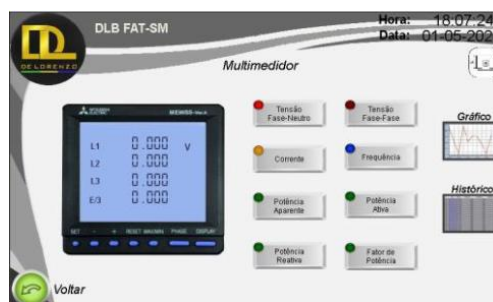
DL
DE LORENZO
DLB FAT-SM
Hora: 18:07:24
Data: 01-05-202
Multimedidor
MITSUBISHI ELECTRIC
ME96SS
L1 0.000 V
L2 0.000
L3 0.000
E/3 0.000
SET - + RESET MAX/MIN PHASE DISPLAY
Tensão Fase-Neutro
Tensão Fase-Fase
Corrente
Frequência
Potência Aparente
Potência Ativa
Potência Reativa
Fator de Potência
Gráfico
Histórico
Voltar